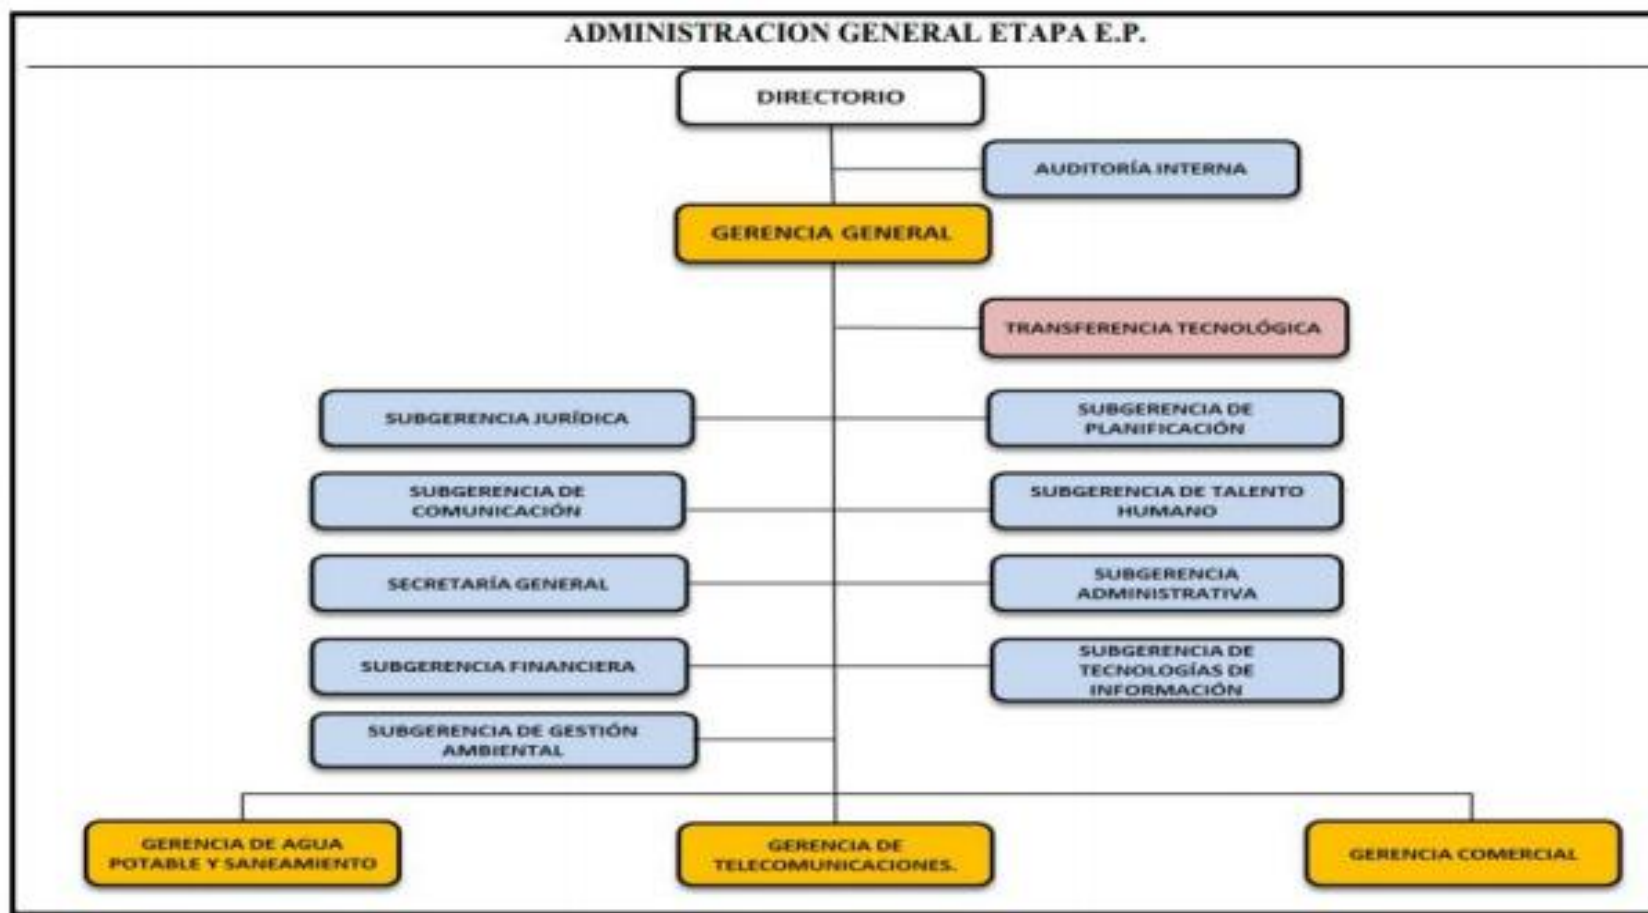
ADMINISTRACION GENERAL ETAPA E.P.

DIRECTORIO

AUDITORÍA INTERNA

GERENCIA GENERAL

TRANSFERENCIA TECNOLÓGICA

SUBGERENCIA JURÍDICA

SUBGERENCIA DE PLANIFICACIÓN

SUBGERENCIA DE COMUNICACIÓN

SUBGERENCIA DE TALENTO HUMANO

SECRETARÍA GENERAL

SUBGERENCIA ADMINISTRATIVA

SUBGERENCIA FINANCIERA

SUBGERENCIA DE TECNOLOGÍAS DE INFORMACIÓN

SUBGERENCIA DE GESTIÓN AMBIENTAL

GERENCIA DE AGUA POTABLE Y SANEAMIENTO

GERENCIA DE TELECOMUNICACIONES.

GERENCIA COMERCIAL